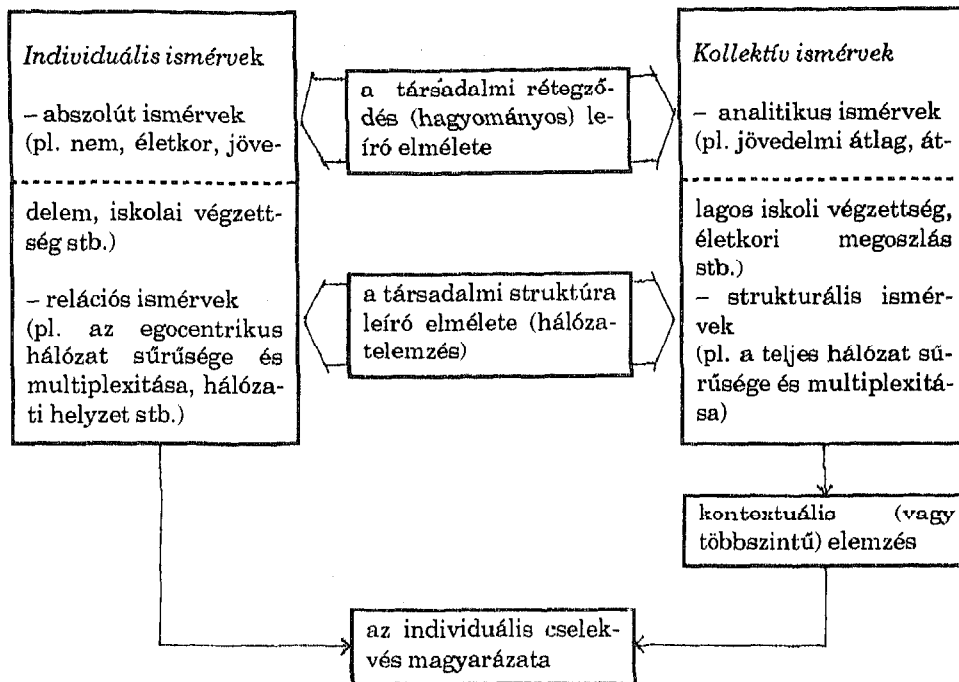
Individuális ismérvek

– abszolút ismérvek (pl. nem, életkor, jövedelem, iskolai végzettség stb.)

– relációs ismérvek (pl. az egocentrikus hálózat sűrűsége és multiplexitása, hálózati helyzet stb.)

a társadalmi rétegződés (hagyományos) leíró elmélete

a társadalmi struktúra leíró elmélete (hálózatelemzés)

Kollektív ismérvek

– analitikus ismérvek (pl. jövedelmi átlag, átlagos iskoli végzettség, életkori megoszlás stb.)
– strukturális ismérvek
(pl. a teljes hálózat sűrűsége és multiplexitása)

kontextuális (vagy többszintű) elemzés

az individuális cselekvés magyarázata